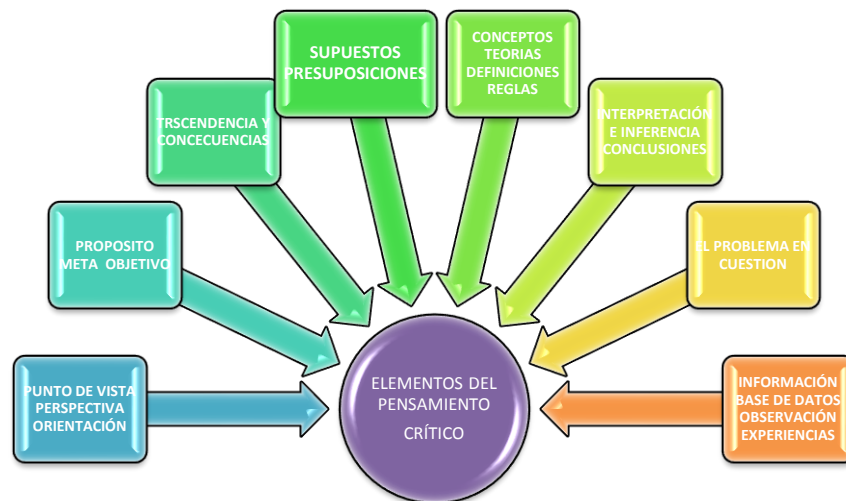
PUNTO DE VISTA PERSPECTIVA ORIENTACIÓN

PROPOSITO META OBJETIVO

TRSCENDENCIA Y CONCECUENCIAS

SUPUESTOS PRESUPOSICIONES

CONCEPTOS TEORIAS DEFINICIONES REGLAS

INTERPRETACIÓN E INFERENCIA CONCLUSIONES

EL PROBLEMA EN CUESTION

INFORMACIÓN BASE DE DATOS OBSERVACIÓN EXPERIENCIAS

ELEMENTOS DEL PENSAMIENTO CRÍTICO